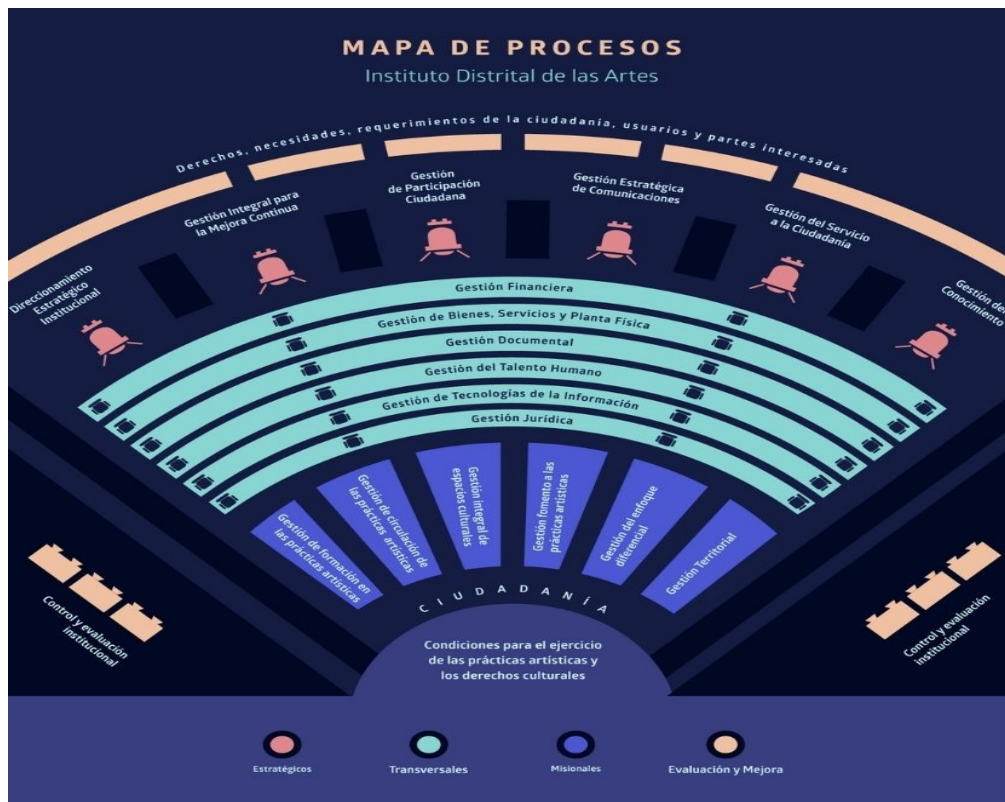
MAPA DE PROCESOS
Instituto Distrital de las Artes

Derechos, necesidades, requerimientos de la ciudadanía, usuarios y partes interesadas

Direccionamiento Estratégico Institucional

Gestión Integral para la Mejora Continua

Gestión de Participación Ciudadana

Gestión Estratégica de Comunicaciones

Gestión del Servicio a la Ciudadanía

Gestión del Conocimiento

Gestión Financiera

Gestión de Bienes, Servicios y Planta Física

Gestión Documental

Gestión del Talento Humano

Gestión de Tecnologías de la Información

Gestión Jurídica

Gestión de formación en las prácticas artísticas

Gestión de circulación de las prácticas artísticas

Gestión integral de espacios culturales

Gestión fomento a las prácticas artísticas

Gestión del enfoque diferencial

Gestión Territorial

CIUDADANÍA

Control y evaluación institucional

Control y evaluación institucional

Condiciones para el ejercicio de las prácticas artísticas y los derechos culturales

Estratégicos

Transversales

Misionales

Evaluación y Mejora